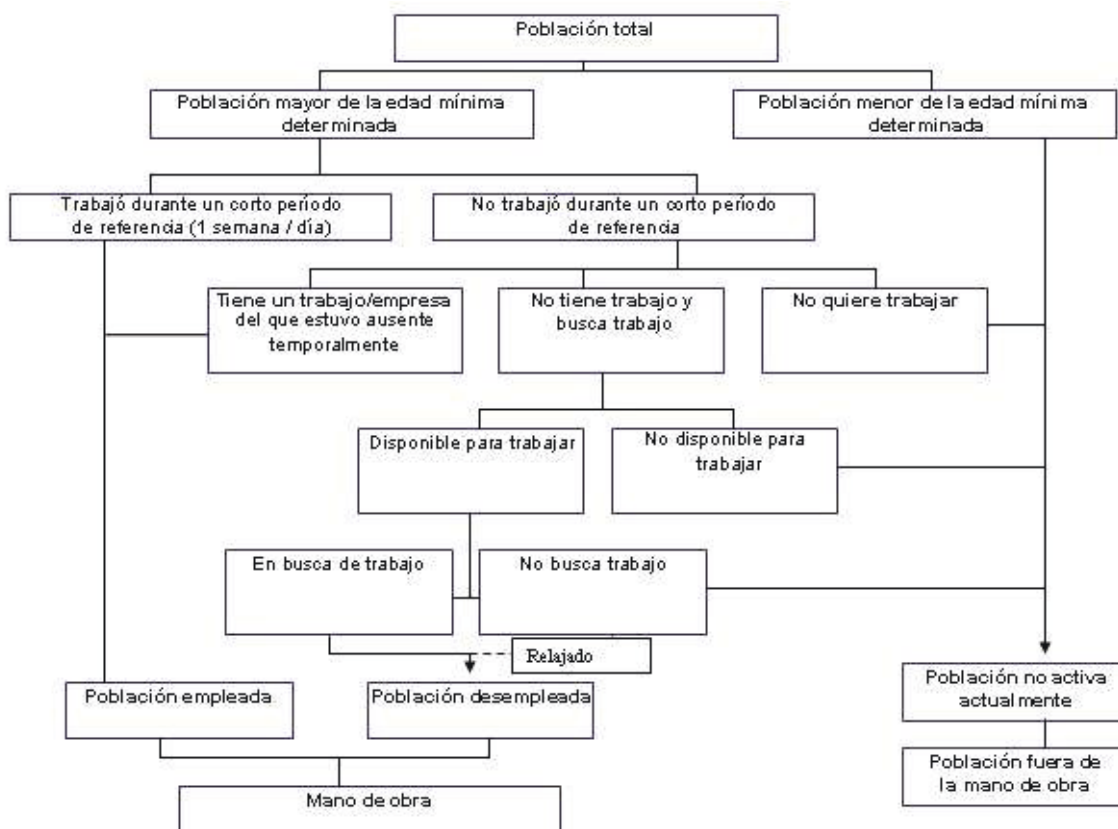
Población total

Población mayor de la edad mínima determinada

Población menor de la edad mínima determinada

Trabajó durante un corto período de referencia (1 semana / día)

No trabajó durante un corto período de referencia

Tiene un trabajo/empresa del que estuvo ausente temporalmente

No tiene trabajo y busca trabajo

No quiere trabajar

Disponible para trabajar

No disponible para trabajar

En busca de trabajo

No busca trabajo

Relajado

Población empleada

Población desempleada

Población no activa actualmente

Población fuera de la mano de obra

Mano de obra